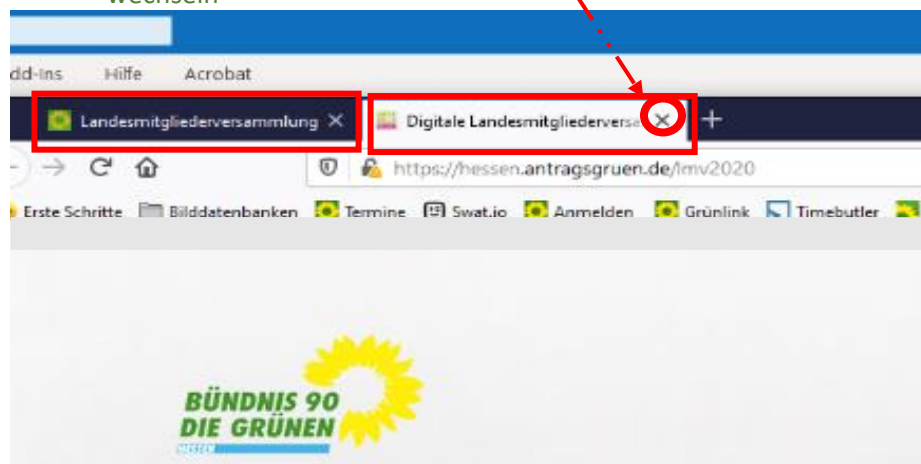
wechseln

dd-Ins Hilfe Acrobat

Landesmitgliederversammlung ✕

Digitale Landesmitgliederversa ✕

https://hessen.antragsgruen.de/lmv2020

Erste Schritte Bilddatenbanken Termine Swat.io Anmelden Grünlink Timebutler

BÜNDNIS 90
DIE GRÜNEN
HESSEN